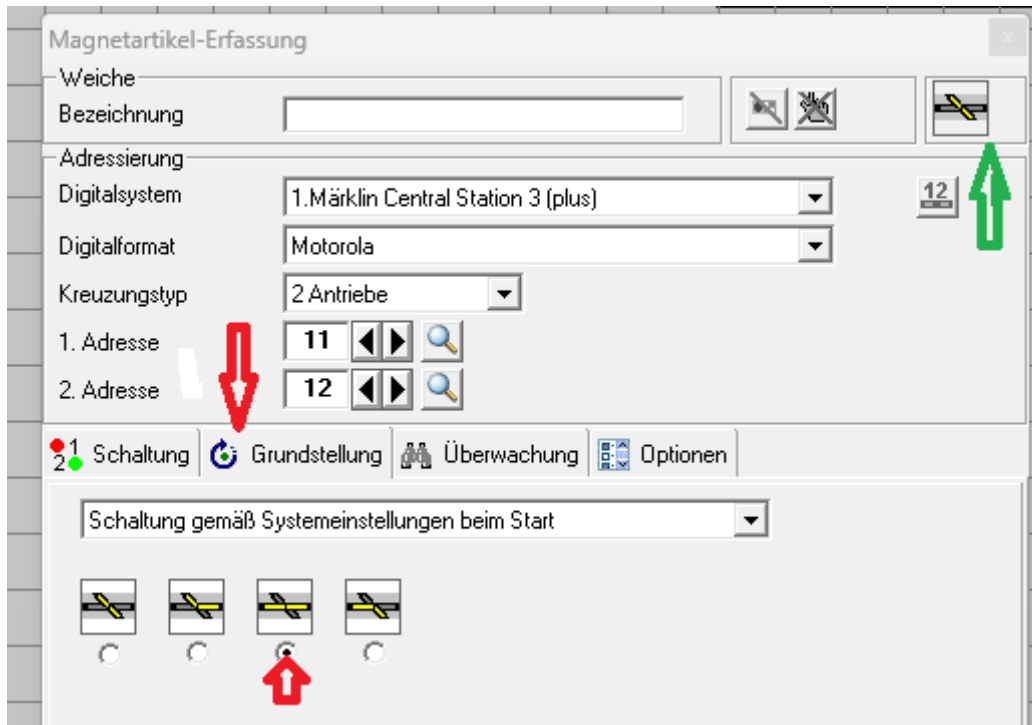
Magnetartikel-Erfassung

Weiche
Bezeichnung

Adressierung
Digitalsystem 1.Märklin Central Station 3 (plus)
12
Digitalformat Motorola
Kreuzungstyp 2 Antriebe
1. Adresse 11
2. Adresse 12

1 2 Schaltung
Grundstellung
Überwachung
Optionen

Schaltung gemäß Systemeinstellungen beim Start